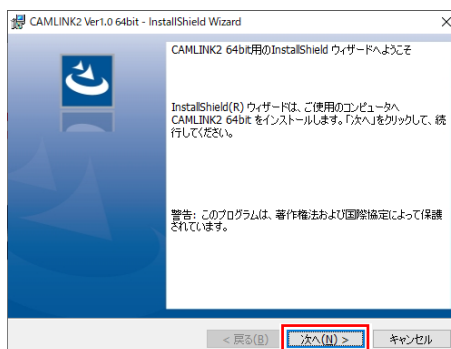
CAMLINK2 Ver1.0 64bit - InstallShield Wizard

CAMLINK2 64bit用のInstallShield ウィザードへようこそ

InstallShield(R) ウィザードは、ご使用のコンピュータへ CAMLINK2 64bit をインストールします。「次へ」をクリックして、続行してください。

警告: このプログラムは、著作権法および国際協定によって保護されています。

< 戻る(B)

次へ(N) >

キャンセル